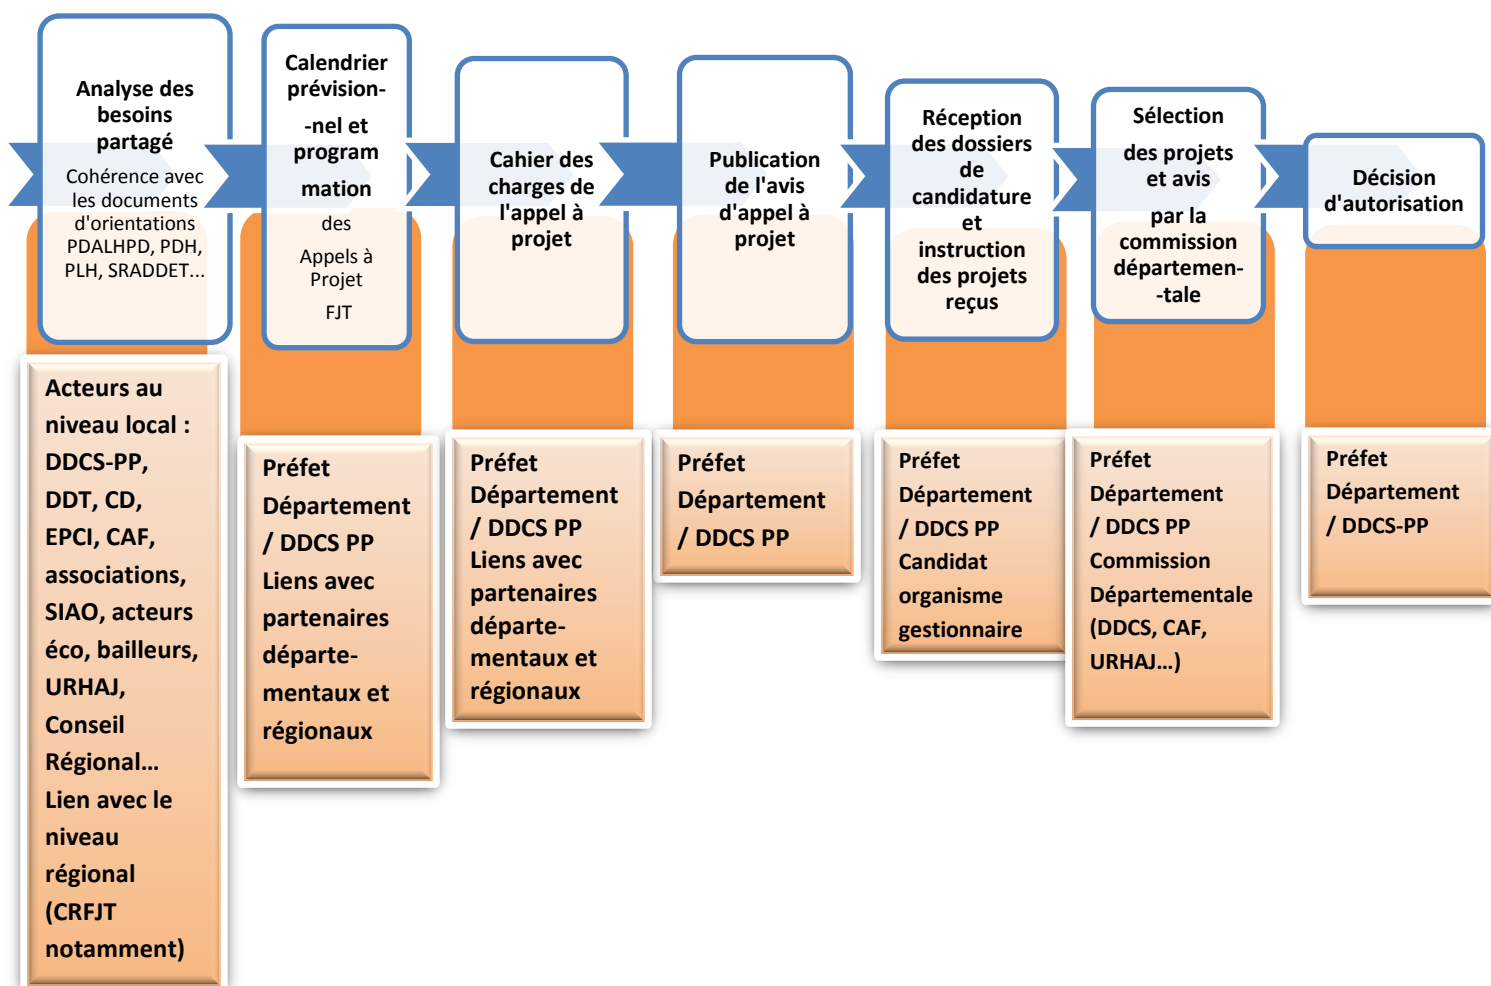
Analyse des besoins partagé
Cohérence avec les documents d'orientations PDALHPD, PDH, PLH, SRADDET...

Calendrier prévision--nel et programmation
des Appels à Projet FJT

Cahier des charges de l'appel à projet

Publication de l'avis d'appel à projet

Réception des dossiers de candidature et instruction des projets reçus

Sélection des projets et avis par la commission départemen--tale

Décision d'autorisation

Acteurs au niveau local : DDCS-PP, DDT, CD, EPCI, CAF, associations, SIAO, acteurs éco, bailleurs, URHAJ, Conseil Régional… Lien avec le niveau régional (CRFJT notamment)

Préfet Département / DDCS PP Liens avec partenaires départe-mentaux et régionaux

Préfet Département / DDCS PP Liens avec partenaires départe-mentaux et régionaux

Préfet Département / DDCS PP

Préfet Département / DDCS PP Candidat organisme gestionnaire

Préfet Département / DDCS PP Commission Départementale (DDCS, CAF, URHAJ…)

Préfet Département / DDCS-PP